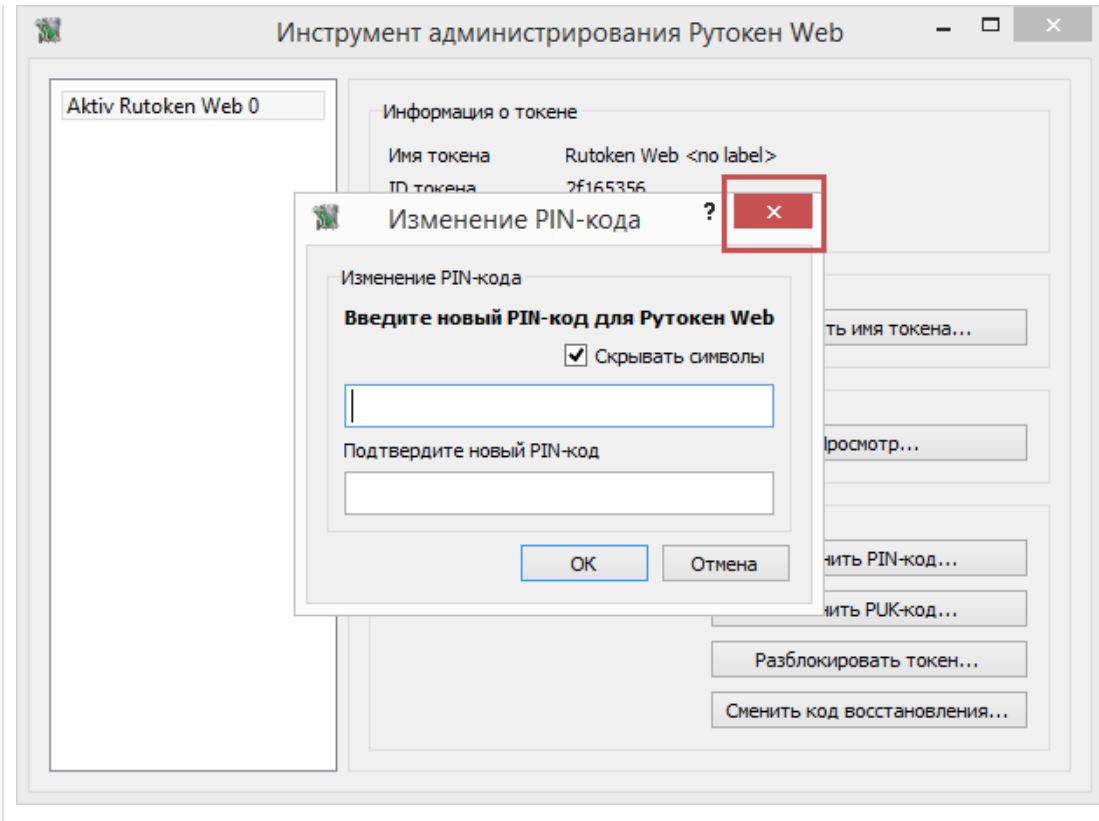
Инструмент администрирования Рутокен Web

Aktiv Rutoken Web 0

Информация о токене

Имя токена	Rutoken Web <no label>

ID токена	2f165356

Изменение PIN-кода

?

×

Изменение PIN-кода

Введите новый PIN-код для Рутокен Web

Скрывать символы

Подтвердите новый PIN-код

OK

Отмена

ть имя токена...

Просмотр...

нить PIN-код...

нить PUK-код...

Разблокировать токен...

Сменить код восстановления...